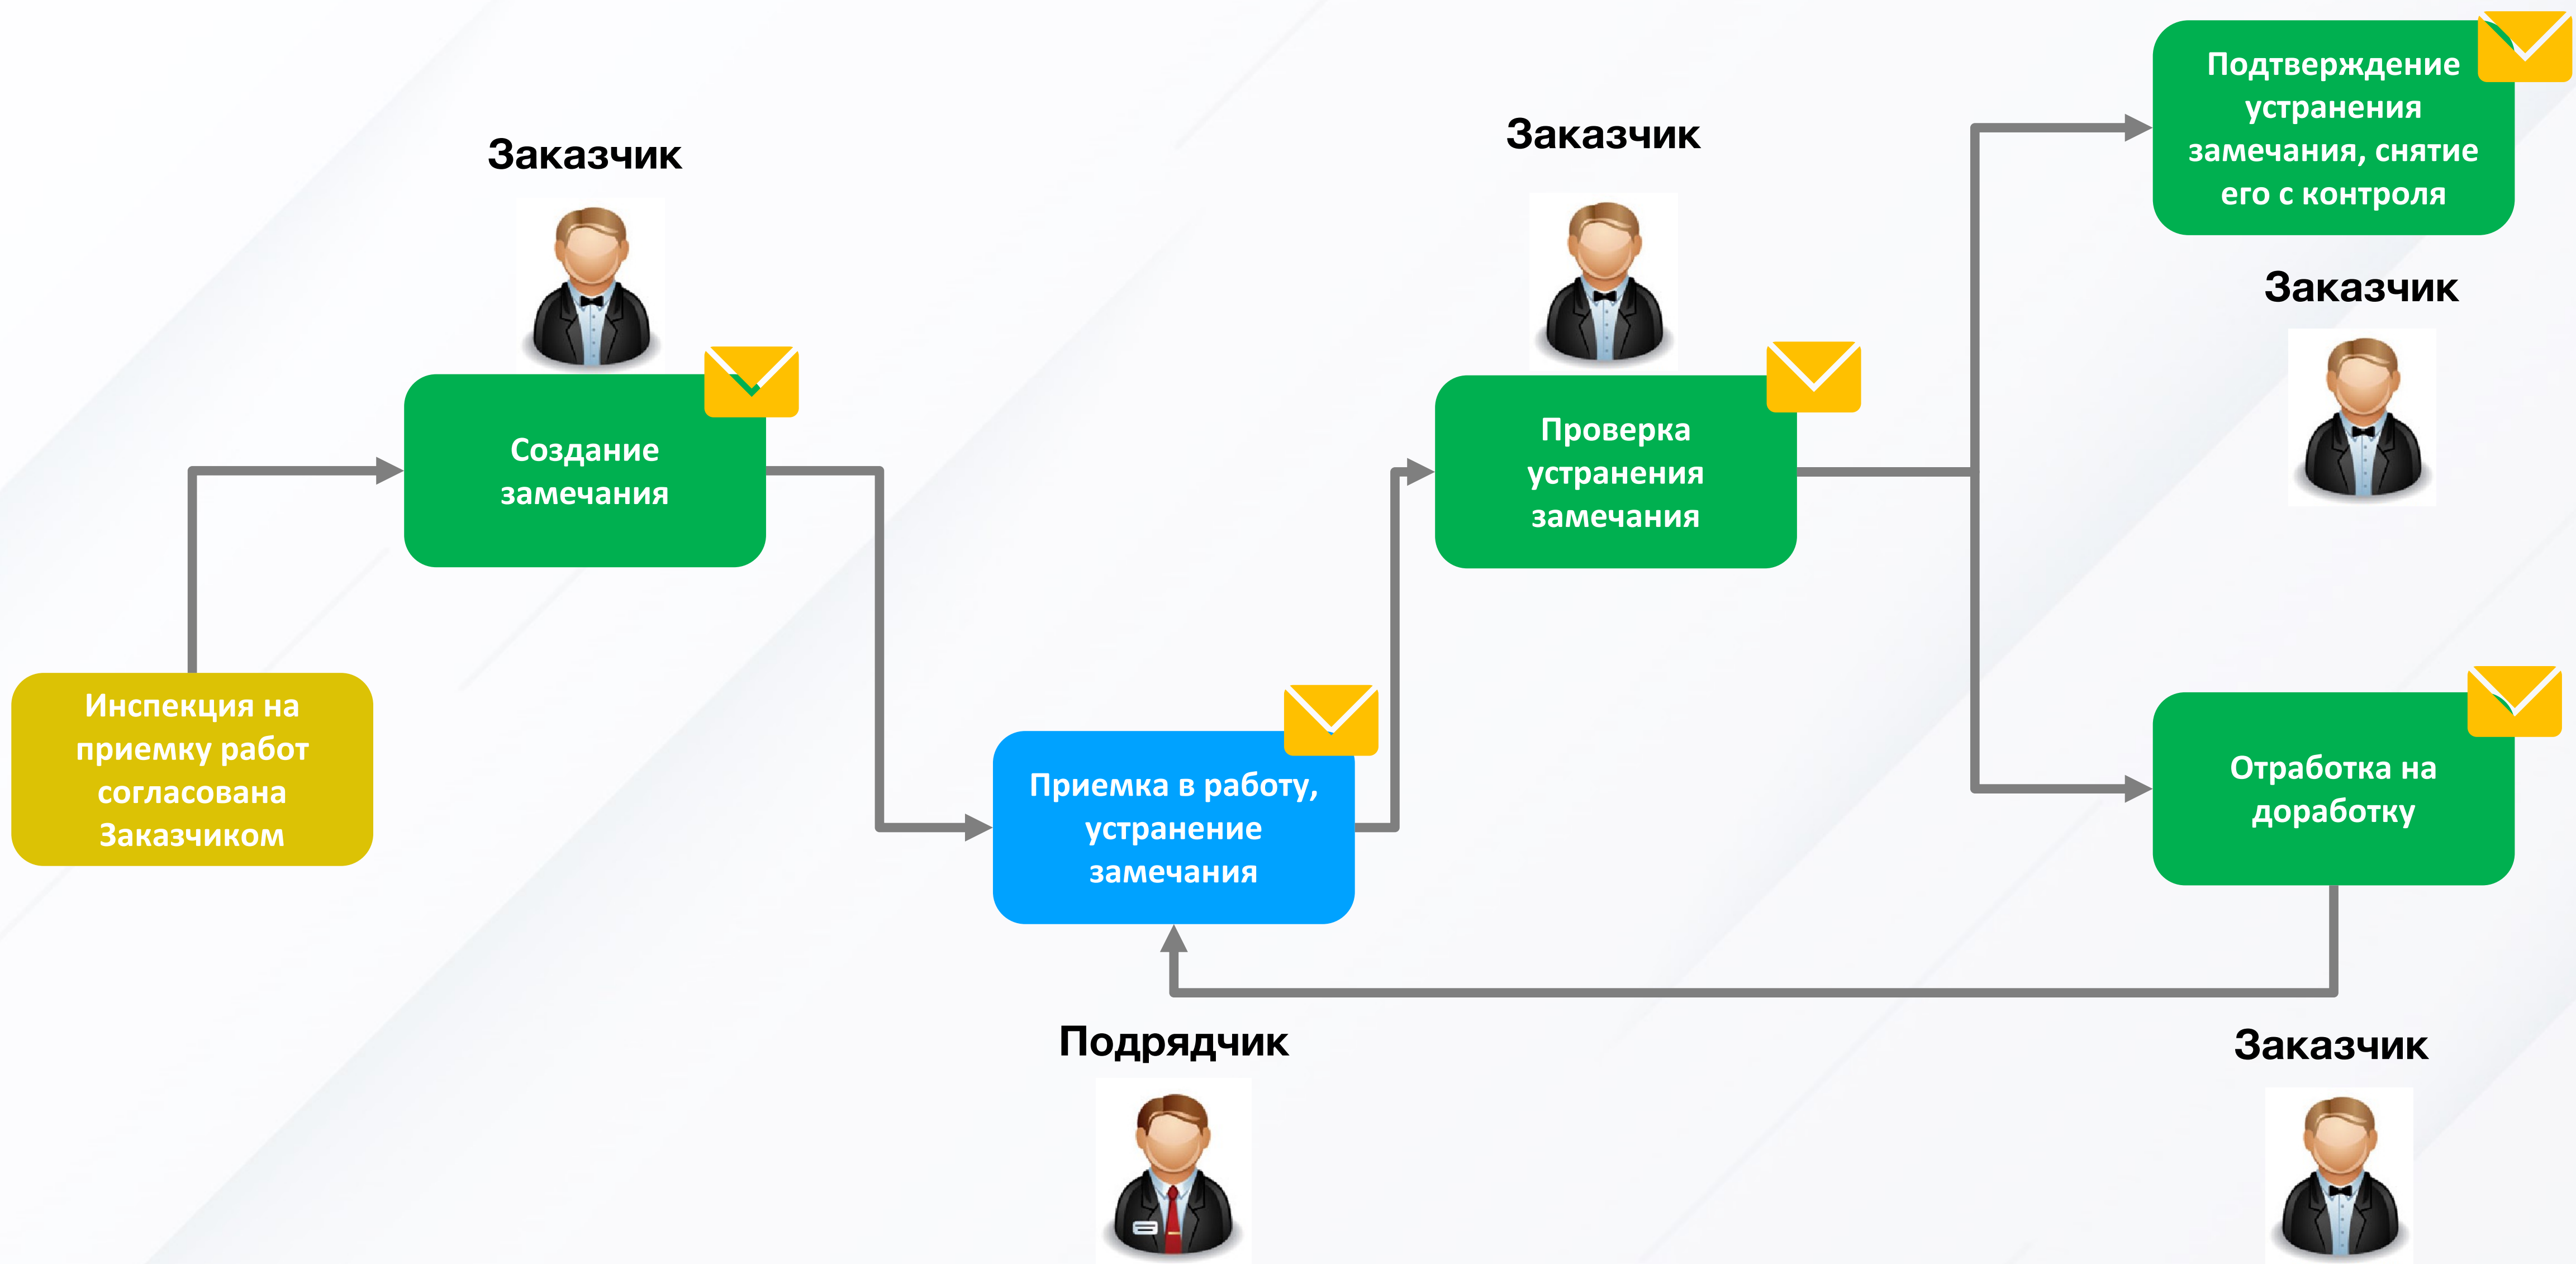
Заказчик

Создание замечания

Инспекция на приемку работ согласована Заказчиком

Приемка в работу, устранение замечания

Подрядчик

Заказчик

Проверка устранения замечания

Подтверждение устранения замечания, снятие его с контроля

Заказчик

Отработка на доработку

Заказчик